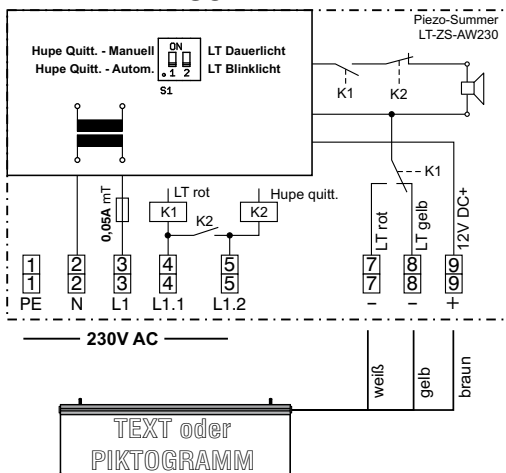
Piezo-Summer
LT-ZS-AW230

Hupe Quitt. - Manuell
Hupe Quitt. - Autom.

ON
1 2
S1

LT Dauerlicht
LT Blinklicht

K1
K2

K1

0,05A mT

LT rot
Hupe quitt.

K1
K2
K2

LT rot
LT gelb
12V DC+

| 1 | 2 | 3 | 4 | 5 | 7 | 8 | 9 |
|---|---|---|---|---|---|---|---|
| 1 | 2 | 3 | 4 | 5 | 7 | 8 | 9 |
| PE | N | L1 | L1.1 | L1.2 | – | – | + |

230V AC

weiß
gelb
braun

TEXT oder
PIKTOGRAMM